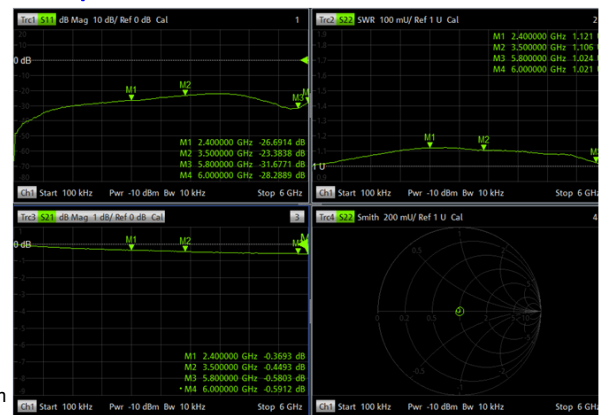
Trc1 S11 dB Mag 10 dB/ Ref 0 dB Cal 1

20
10
0 dB
-10
-20
-30
-40
-50
-60
-70
-80

M1
M2
M3
M4

M1 2.400000 GHz -26.6914 dB
M2 3.500000 GHz -23.3838 dB
M3 5.800000 GHz -31.6771 dB
M4 6.000000 GHz -28.2889 dB

Ch1 Start 100 kHz Pwr -10 dBm Bw 10 kHz Stop 6 GHz

Trc2 S22 SWR 100 mU/ Ref 1 U Cal

1.9
1.8
1.7
1.6
1.5
1.4
1.3
1.2
1.1
1.0
0.9

M1 2.400000 GHz 1.121 U
M2 3.500000 GHz 1.106 U
M3 5.800000 GHz 1.024 U
M4 6.000000 GHz 1.021 U

M1
M2
M3

Ch1 Start 100 kHz Pwr -10 dBm Bw 10 kHz Stop 6 GHz

Trc3 S21 dB Mag 1 dB/ Ref 0 dB Cal 3

0 dB
-1
-2
-3
-4
-5
-6
-7
-8

M1
M2
M3

M1 2.400000 GHz -0.3693 dB
M2 3.500000 GHz -0.4493 dB
M3 5.800000 GHz -0.5803 dB
• M4 6.000000 GHz -0.5912 dB

Ch1 Start 100 kHz Pwr -10 dBm Bw 10 kHz Stop 6 GHz

Trc4 S22 Smith 200 mU/ Ref 1 U Cal 4

0.2
0.5
-0.5

Ch1 Start 100 kHz Pwr -10 dBm Bw 10 kHz Stop 6 GHz